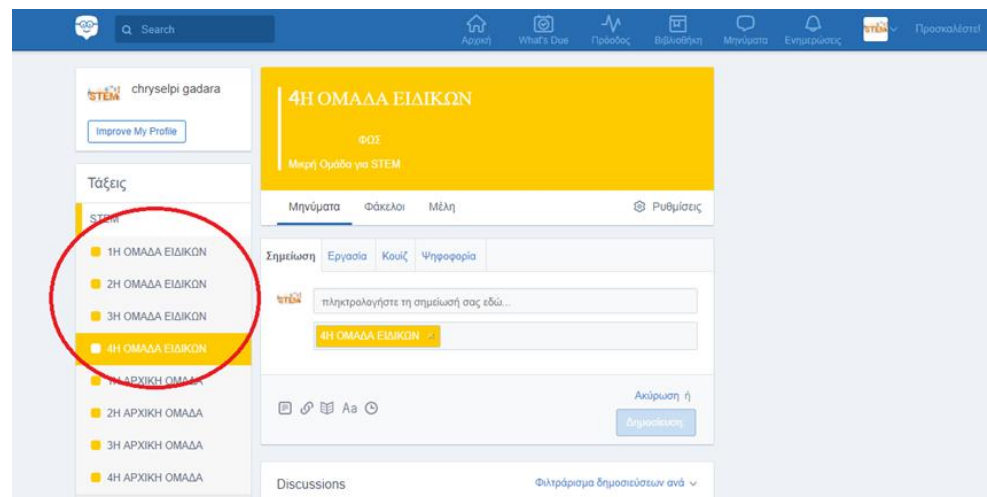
Search

Αρχική What's Due Πρόοδος Βιβλιοθήκη Μηνύματα Ενημερώσεις STEM Προσκαλέστε!

STEM chryselpi gadara

Improve My Profile

Τάξεις

STEM

1Η ΟΜΑΔΑ ΕΙΔΙΚΩΝ

2Η ΟΜΑΔΑ ΕΙΔΙΚΩΝ

3Η ΟΜΑΔΑ ΕΙΔΙΚΩΝ

4Η ΟΜΑΔΑ ΕΙΔΙΚΩΝ

1Η ΑΡΧΙΚΗ ΟΜΑΔΑ

2Η ΑΡΧΙΚΗ ΟΜΑΔΑ

3Η ΑΡΧΙΚΗ ΟΜΑΔΑ

4Η ΑΡΧΙΚΗ ΟΜΑΔΑ

4Η ΟΜΑΔΑ ΕΙΔΙΚΩΝ

ΦΩΣ

Μικρή Ομάδα για STEM

Μηνύματα Φάκελοι Μέλη

Ρυθμίσεις

Σημείωση Εργασία Κουίζ Ψηφοφορία

STEM πληκτρολογήστε τη σημείωσή σας εδώ...

4Η ΟΜΑΔΑ ΕΙΔΙΚΩΝ

Aa

Ακύρωση ή

Δημοσίευση

Discussions

Φιλτράρισμα δημοσιεύσεων ανά